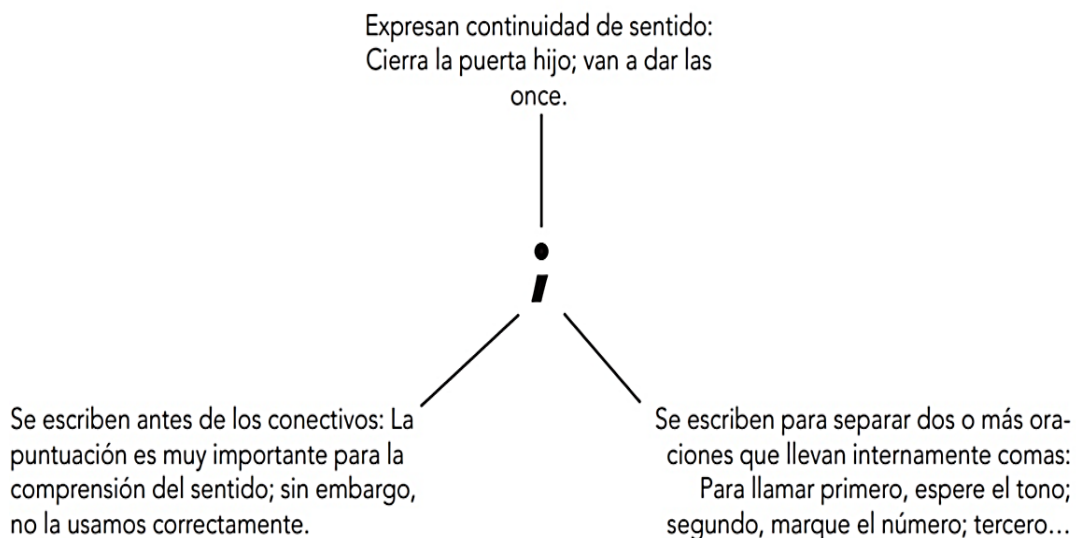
Expresan continuidad de sentido: Cierra la puerta hijo; van a dar las once.

;

Se escriben antes de los conectivos: La puntuación es muy importante para la comprensión del sentido; sin embargo, no la usamos correctamente.

Se escriben para separar dos o más oraciones que llevan internamente comas: Para llamar primero, espere el tono; segundo, marque el número; tercero…